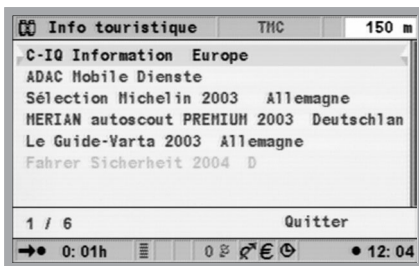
Info touristique TMC 150 m

C-IQ Information Europe
ADAC Mobile Dienste
Sélection Michelin 2003 Allemagne
MERIAN autoscout PREMIUM 2003 Deutschlan
Le Guide-Varta 2003 Allemagne
Fahrer Sicherheit 2004 D

1 / 6 Quitter

0: 01h 0 € 12: 04